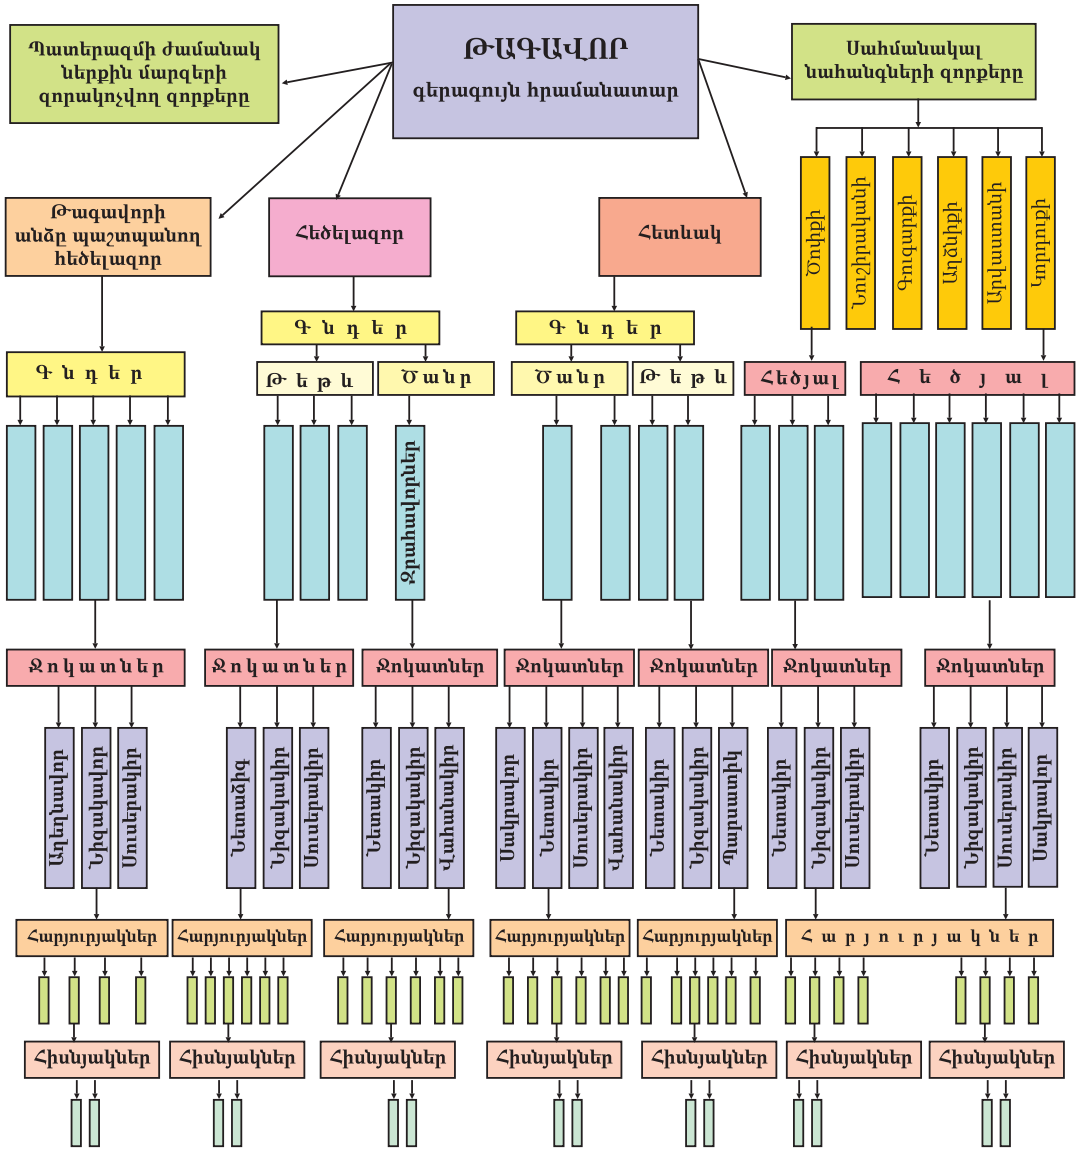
ԹԱԳԱՎՈՐ
գերագույն հրամանատար

Պատերազմի ժամանակ ներքին մարզերի զորակոչվող զորքերը

Սահմանակալ նահանգների զորքերը

Թագավորի անձը պաշտպանող հեծելազոր

Հեծելազոր

Հետևակ

Ծոփքի
Նոշիրականի
Գուգարքի
Աղձնիքի
Արվաստանի
Կորդուքի

Գ ն դ ե ր

Գ ն դ ե ր
Թ ե թ և
Ծ ա ն ր
Զրահավորներ

Գ ն դ ե ր
Ծ ա ն ր
Թ ե թ և

Հեծյալ
Հ ե ծ յ ա լ

Ջ ո կ ա տ ն ե ր
Աղեղնավոր
Նիզակավոր
Սուսերակիր

Ջ ո կ ա տ ն ե ր
Նետաձիգ
Նիզակակիր
Սուսերակիր

Ջոկատներ
Նետակիր
Նիզակակիր
Վահանակիր

Ջոկատներ
Սակրավոր
Նետակիր
Սուսերակիր
Վահանակիր

Ջոկատներ
Նետակիր
Նիզակակիր
Պարսատիկ

Ջոկատներ
Նետակիր
Նիզակակիր
Սուսերակիր

Ջոկատներ
Նետակիր
Նիզակակիր
Սուսերակիր
Սակրավոր

Հարյուրյակներ
Հարյուրյակներ
Հարյուրյակներ
Հարյուրյակներ
Հարյուրյակներ
Հ ա ր յ ո ւ ր յ ա կ ն ե ր

Հիսնյակներ
Հիսնյակներ
Հիսնյակներ
Հիսնյակներ
Հիսնյակներ
Հիսնյակներ
Հիսնյակներ